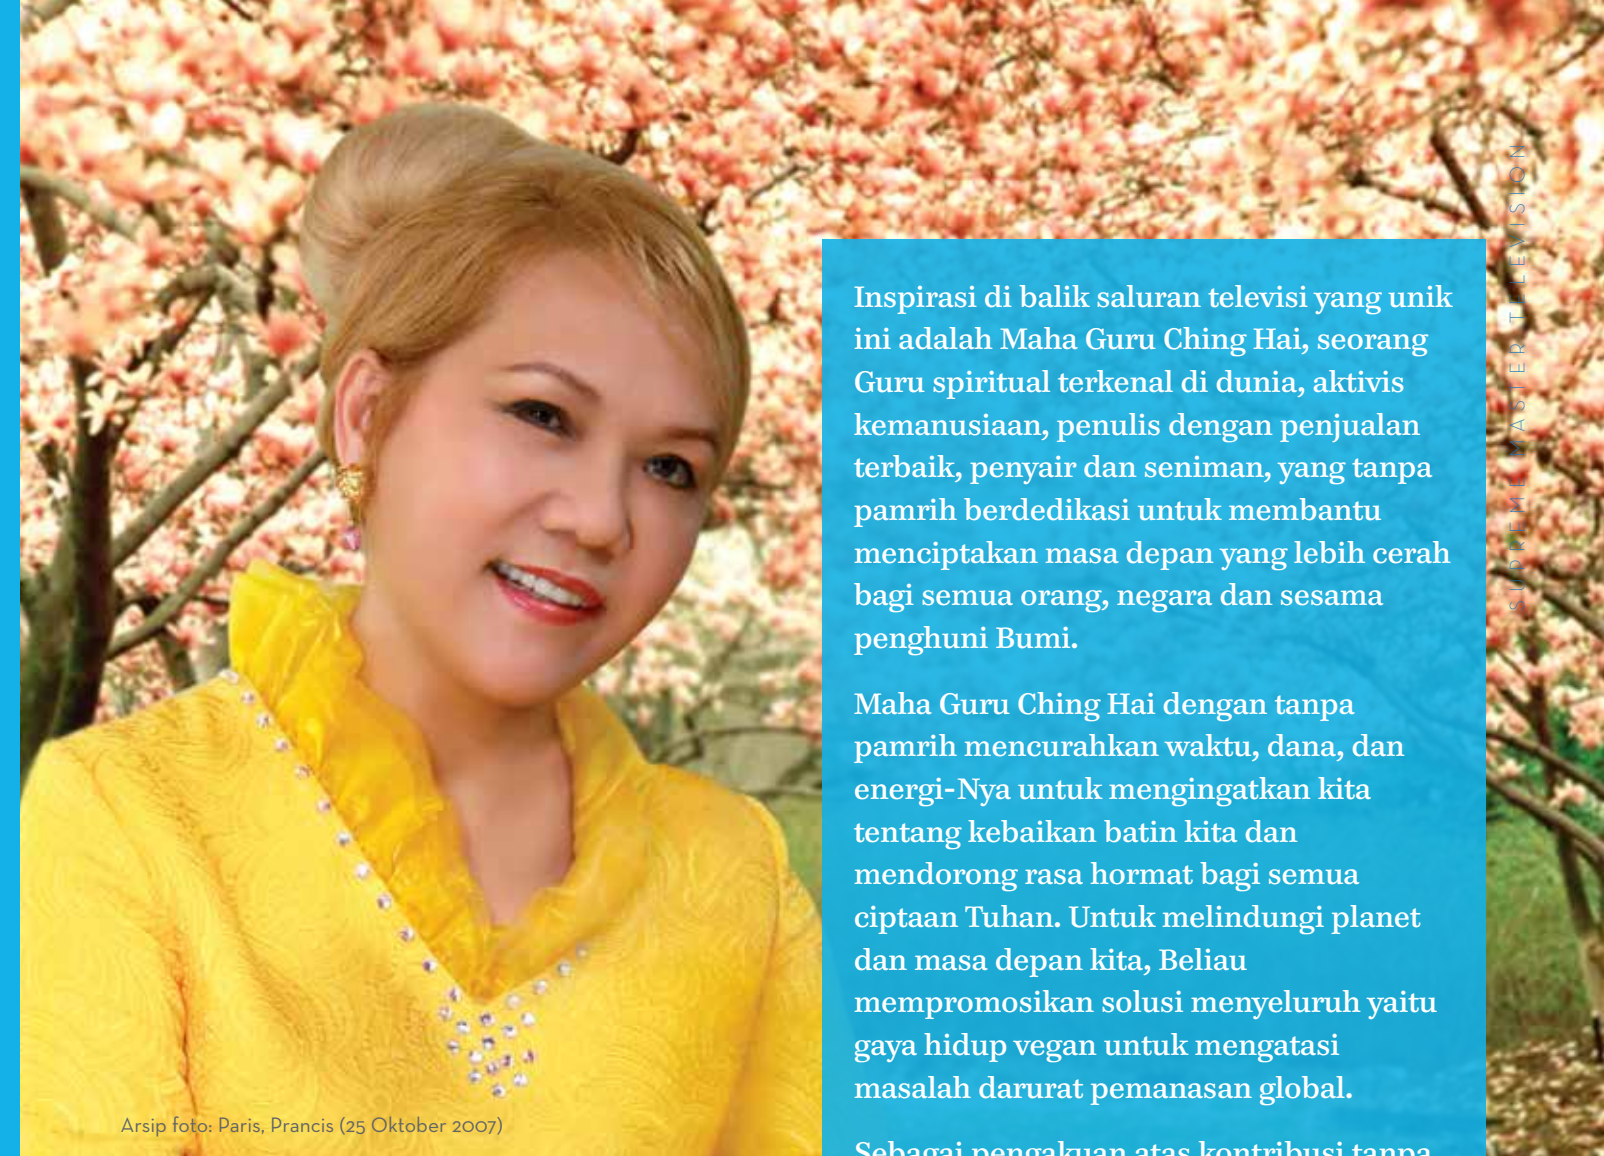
SUPREME MASTER TELEVISION

Inspirasi di balik saluran televisi yang unik ini adalah Maha Guru Ching Hai, seorang Guru spiritual terkenal di dunia, aktivis kemanusiaan, penulis dengan penjualan terbaik, penyair dan seniman, yang tanpa pamrih berdedikasi untuk membantu menciptakan masa depan yang lebih cerah bagi semua orang, negara dan sesama penghuni Bumi.

Maha Guru Ching Hai dengan tanpa pamrih mencurahkan waktu, dana, dan energi-Nya untuk mengingatkan kita tentang kebaikan batin kita dan mendorong rasa hormat bagi semua ciptaan Tuhan. Untuk melindungi planet dan masa depan kita, Beliau mempromosikan solusi menyeluruh yaitu gaya hidup vegan untuk mengatasi masalah darurat pemanasan global.

Sebagai pengakuan atas kontribusi tanpa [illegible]

Arsip foto: Paris, Prancis (25 Oktober 2007)